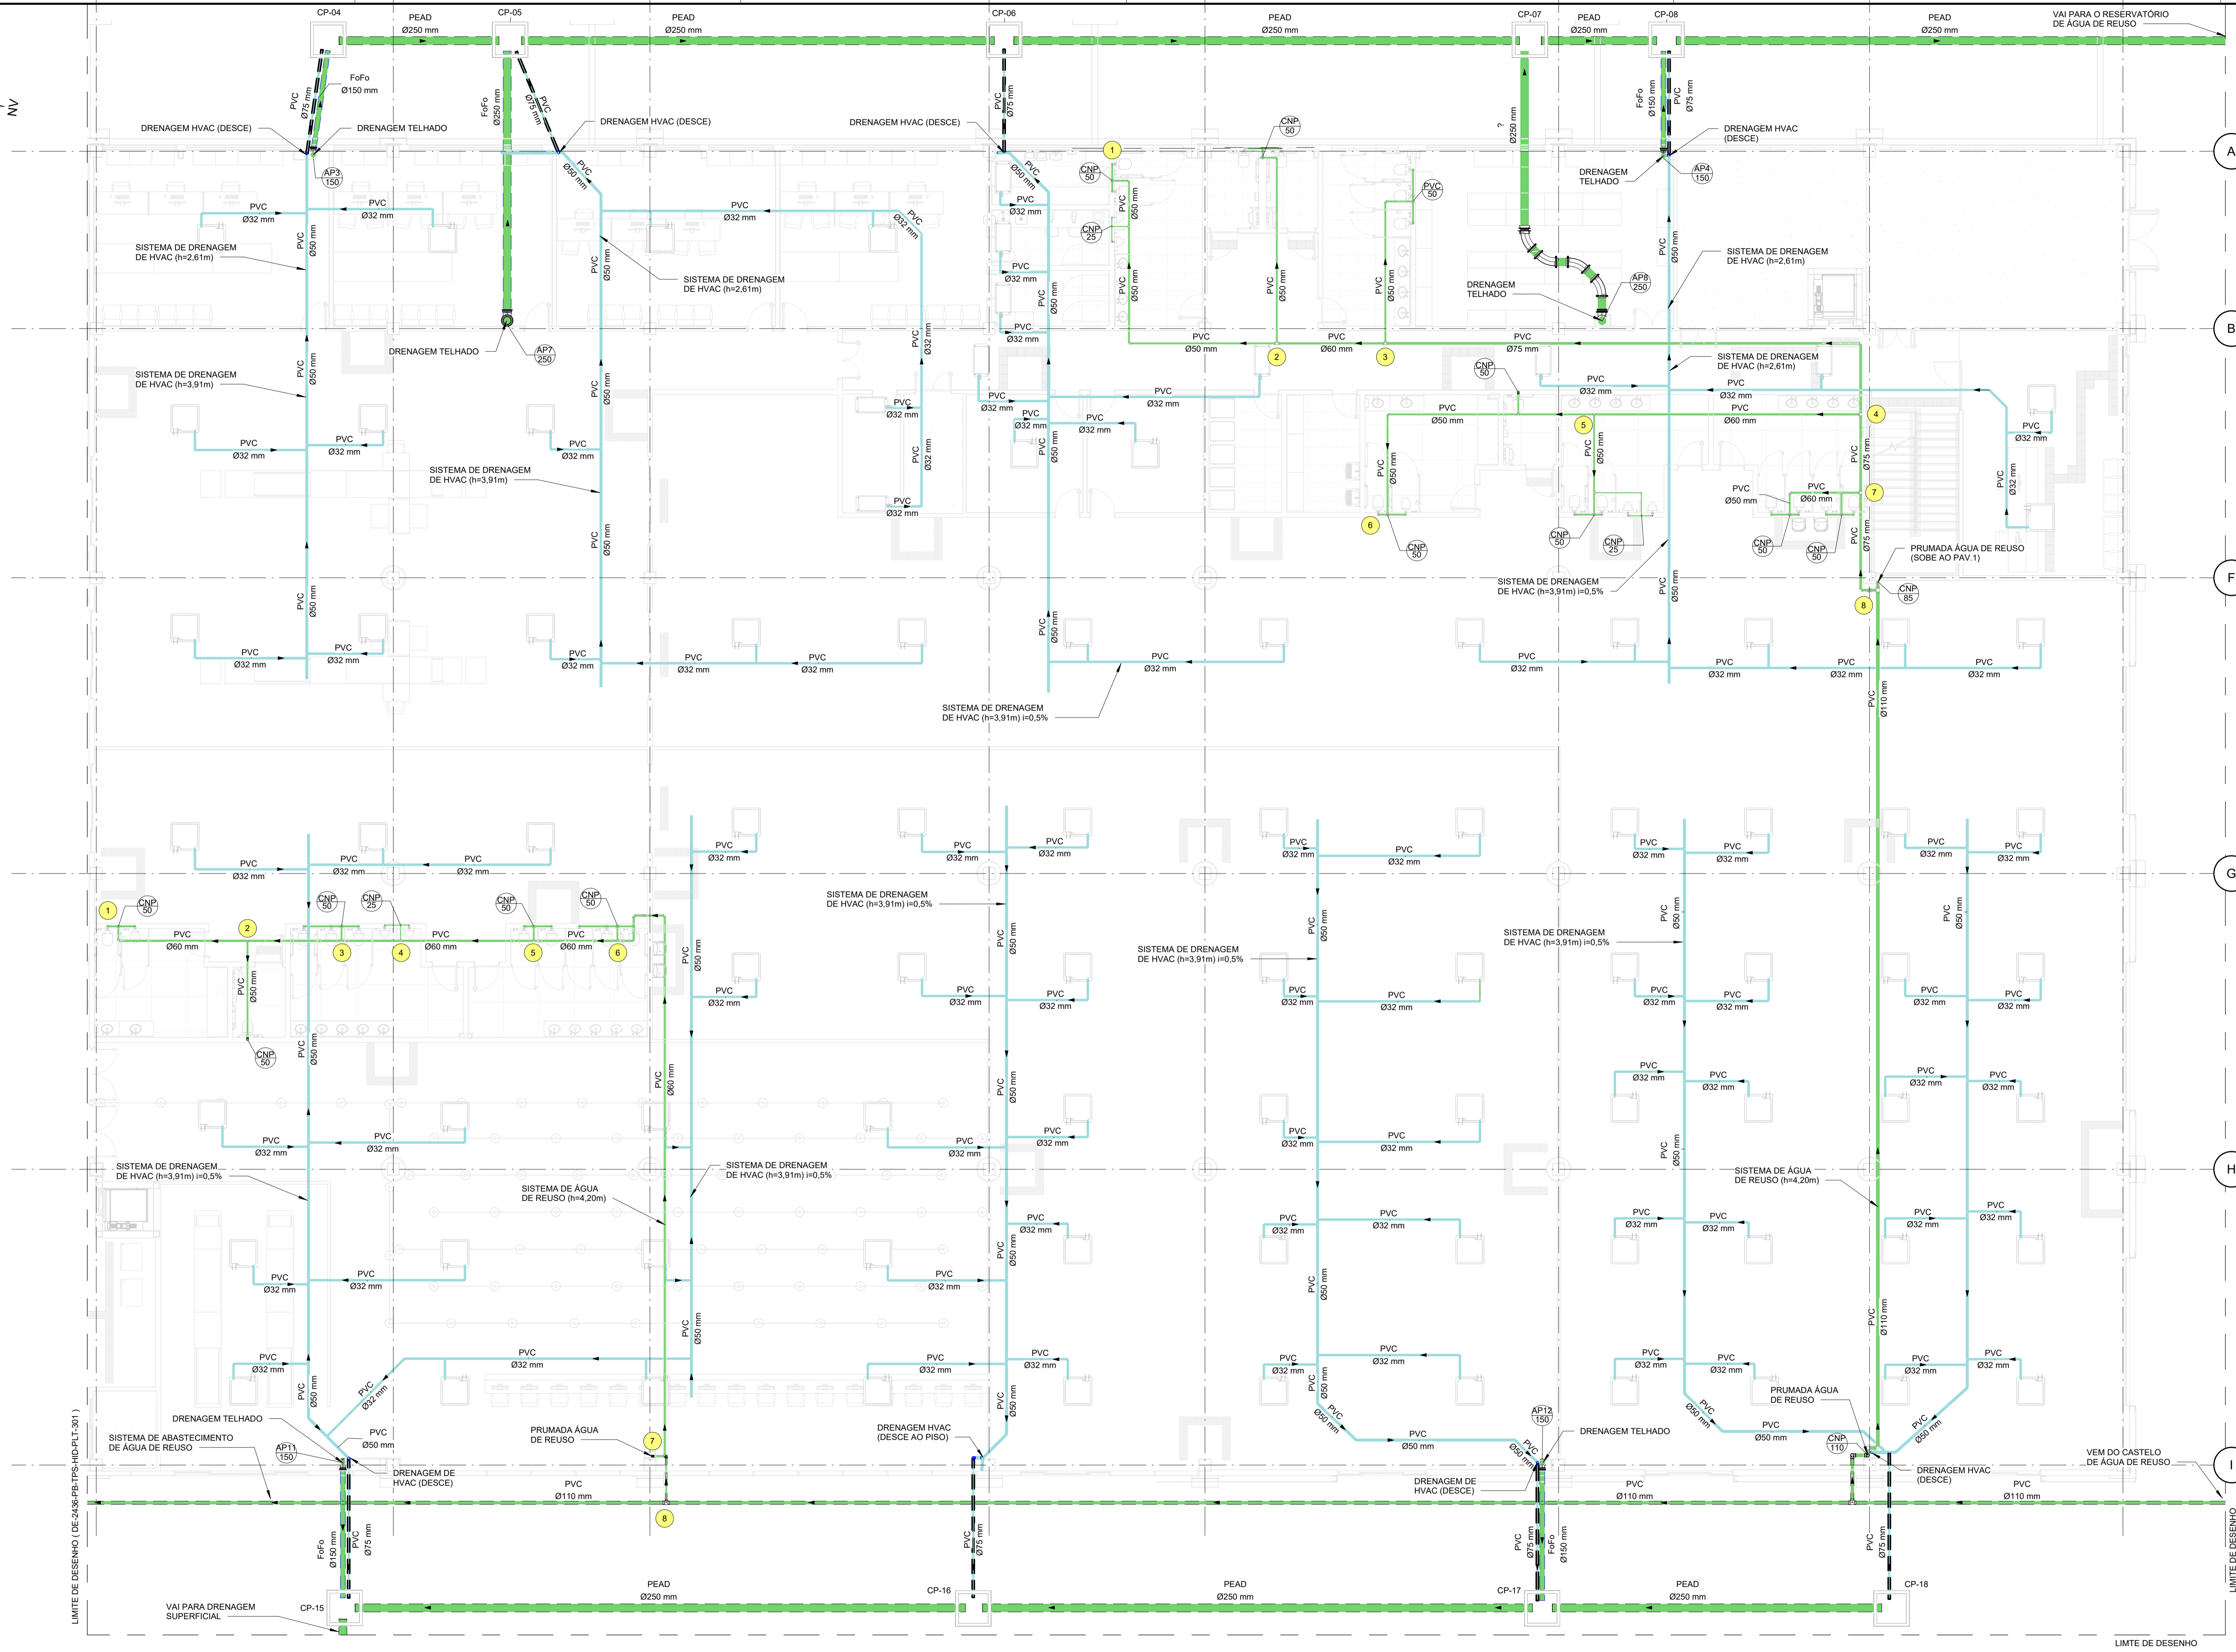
CP-04
PEAD
Ø250 mm
CP-05
PEAD
Ø250 mm
CP-06
PEAD
Ø250 mm
CP-07
PEAD
Ø250 mm
CP-08
PEAD
Ø250 mm
VAI PARA O RESERVATÓRIO DE ÁGUA DE REUSO

NV

FoFo
Ø150 mm
PVC
Ø75 mm
DRENAGEM HVAC (DESCE)
DRENAGEM TELHADO
AP3
150
FoFo
Ø250 mm
PVC
Ø75 mm
DRENAGEM HVAC (DESCE)
DRENAGEM HVAC (DESCE)
PVC
Ø75 mm
?
Ø250 mm
FoFo
Ø150 mm
PVC
Ø75 mm
DRENAGEM HVAC (DESCE)
DRENAGEM TELHADO
AP4
150

A

SISTEMA DE DRENAGEM DE HVAC (h=2,61m)
SISTEMA DE DRENAGEM DE HVAC (h=2,61m)
SISTEMA DE DRENAGEM DE HVAC (h=2,61m)
DRENAGEM TELHADO
AP8
250
DRENAGEM TELHADO
AP7
250

B

SISTEMA DE DRENAGEM DE HVAC (h=3,91m)
SISTEMA DE DRENAGEM DE HVAC (h=3,91m)
SISTEMA DE DRENAGEM DE HVAC (h=2,61m)
SISTEMA DE DRENAGEM DE HVAC (h=3,91m) i=0,5%
PRUMADA ÁGUA DE REUSO (SOBE AO PAV.1)
CNP
85

F

SISTEMA DE DRENAGEM DE HVAC (h=3,91m) i=0,5%

G

SISTEMA DE DRENAGEM DE HVAC (h=3,91m) i=0,5%
SISTEMA DE DRENAGEM DE HVAC (h=3,91m) i=0,5%
SISTEMA DE DRENAGEM DE HVAC (h=3,91m) i=0,5%

H

SISTEMA DE DRENAGEM DE HVAC (h=3,91m) i=0,5%
SISTEMA DE ÁGUA DE REUSO (h=4,20m)
SISTEMA DE DRENAGEM DE HVAC (h=3,91m) i=0,5%
SISTEMA DE ÁGUA DE REUSO (h=4,20m)

DRENAGEM TELHADO
SISTEMA DE ABASTECIMENTO DE ÁGUA DE REUSO
AP11
150
DRENAGEM DE HVAC (DESCE)
PRUMADA ÁGUA DE REUSO
DRENAGEM HVAC (DESCE AO PISO)
AP12
150
DRENAGEM TELHADO
DRENAGEM DE HVAC (DESCE)
PRUMADA ÁGUA DE REUSO
CNP
110
DRENAGEM HVAC (DESCE)
VEM DO CASTELO DE ÁGUA DE REUSO

I

PVC
Ø110 mm
PVC
Ø110 mm
PVC
Ø110 mm
FoFo
Ø150 mm
PVC
Ø75 mm
PVC
Ø75 mm
PVC
Ø75 mm
FoFo
Ø150 mm
PVC
Ø75 mm
PEAD
Ø250 mm
CP-16
PEAD
Ø250 mm
CP-17
PEAD
Ø250 mm
CP-18
VAI PARA DRENAGEM SUPERFICIAL
CP-15
LIMITE DE DESENHO ( DE-2436-PB-TPS-HID-PLT-301 )
LIMITE DE DESENHO
LIMITE DE DESENHO